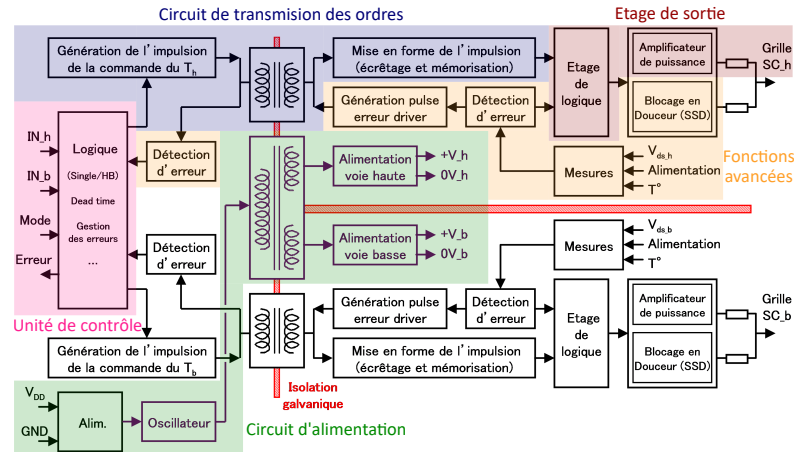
Circuit de transmision des ordres

Etage de sortie

Génération de l'impulsion de la commande du $T_h$

Mise en forme de l'impulsion (écrêtage et mémorisation)

Etage de logique

Amplificateur de puissance

Grille SC_h

Blocage en Douceur (SSD)

Génération pulse erreur driver

Détection d'erreur

IN_h

IN_b

Mode

Erreur

Logique

(Single/HB)

Dead time

Gestion des erreurs

...

Détection d'erreur

Alimentation voie haute

+V_h

0V_h

Mesures

$V_{ds\_h}$

Alimentation

T°

Fonctions avancées

Alimentation voie basse

+V_b

0V_b

Détection d'erreur

Mesures

$V_{ds\_b}$

Alimentation

T°

Unité de contrôle

Génération pulse erreur driver

Détection d'erreur

Etage de logique

Amplificateur de puissance

Grille SC_b

Blocage en Douceur (SSD)

Génération de l'impulsion de la commande du $T_b$

Mise en forme de l'impulsion (écrêtage et mémorisation)

$V_{DD}$

GND

Alim.

Oscillateur

Isolation galvanique

Circuit d'alimentation